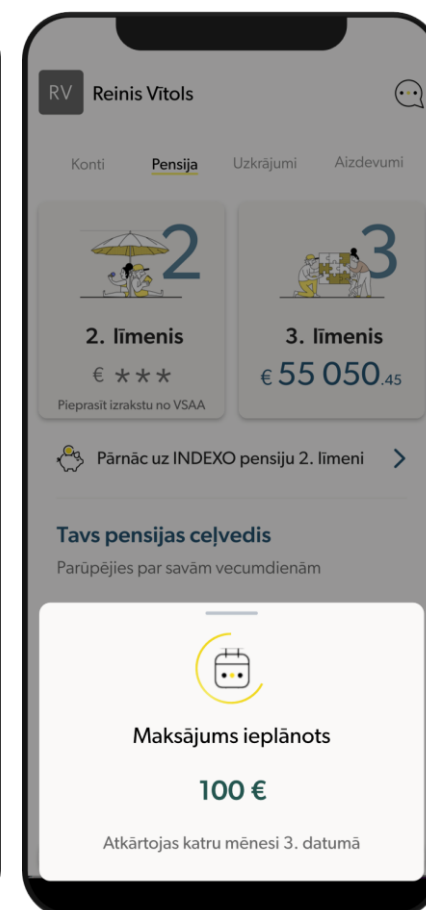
RV Reinis Vītols

Konti Pensija Uzkrājumi Aizdevumi

2

2. līmenis

€ ★★★

Pieprasīt izrakstu no VSAA

3

3. līmenis

€ 55 050.45

Pārnāc uz INDEXO pensiju 2. līmeni

Tavs pensijas ceļvedis

Parūpējies par savām vecumdienām

Maksājums ieplānots

100 €

Atkārtojas katru mēnesi 3. datumā